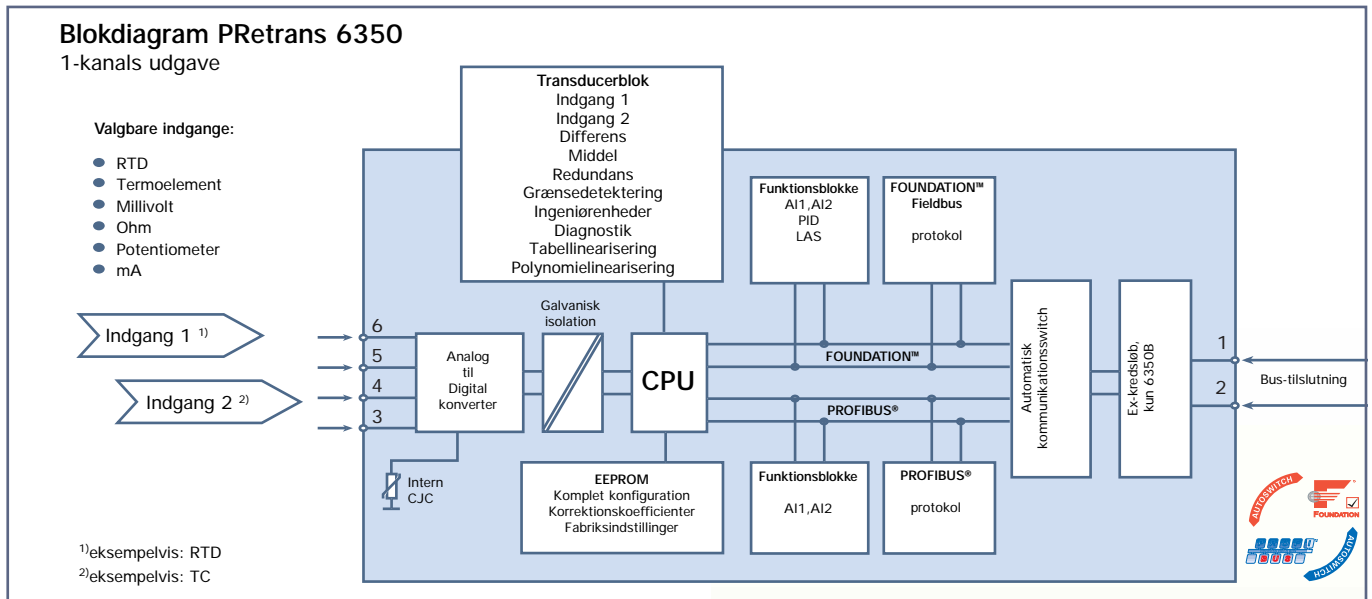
Blokdiagram PRetrans 6350
1-kanals udgave

Valgbare indgange:

RTD
Termoelement
Millivolt
Ohm
Potentiometer
mA

Indgang 1 $^{1)}$

Indgang 2 $^{2)}$

6
5
4
3

Transducerblok
Indgang 1
Indgang 2
Differens
Middel
Redundans
Grænsedetektering
Ingeniørenheder
Diagnostik
Tabellinearisering
Polynomielinearisering

Galvanisk isolation

Analog til Digital konverter

CPU

Intern CJC

EEPROM
Komplet konfiguration
Korrektionskoefficienter
Fabriksindstillinger

Funktionsblokke
AI1,AI2
PID
LAS

FOUNDATION™
Fieldbus
protokol

FOUNDATION™

PROFIBUS®

Funktionsblokke
AI1,AI2

PROFIBUS®
protokol

Automatisk kommunikationsswitch

Ex-kredsløb, kun 6350B

1
2

Bus-tilslutning

AUTOSWITCH
FOUNDATION
AUTOSWITCH

$^{1)}$eksempelvis: RTD
$^{2)}$eksempelvis: TC